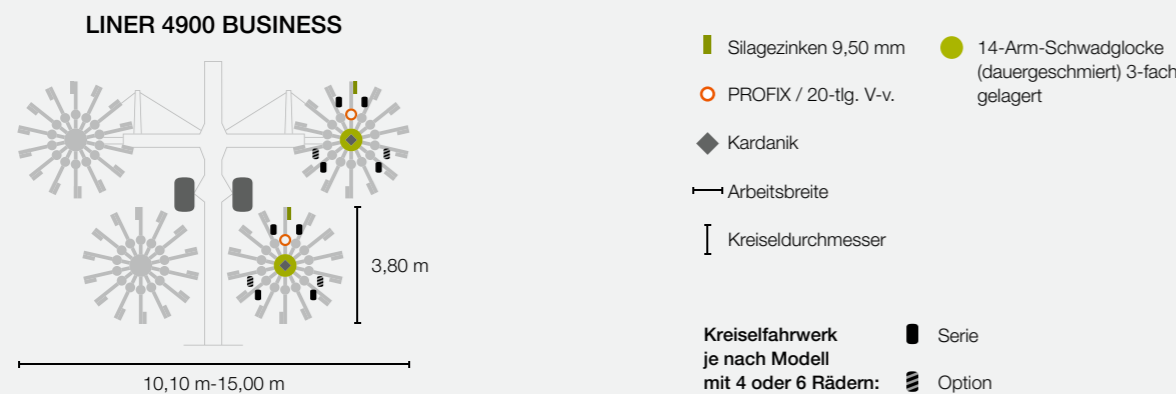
LINER 4900 BUSINESS

3,80 m

10,10 m-15,00 m

Silagezinken 9,50 mm

PROFIX / 20-tlg. V-v.

Kardanik

Arbeitsbreite

Kreiseldurchmesser

14-Arm-Schwadglocke (dauergeschmiert) 3-fach gelagert

Kreiselfahrwerk je nach Modell mit 4 oder 6 Rädern:

Serie

Option